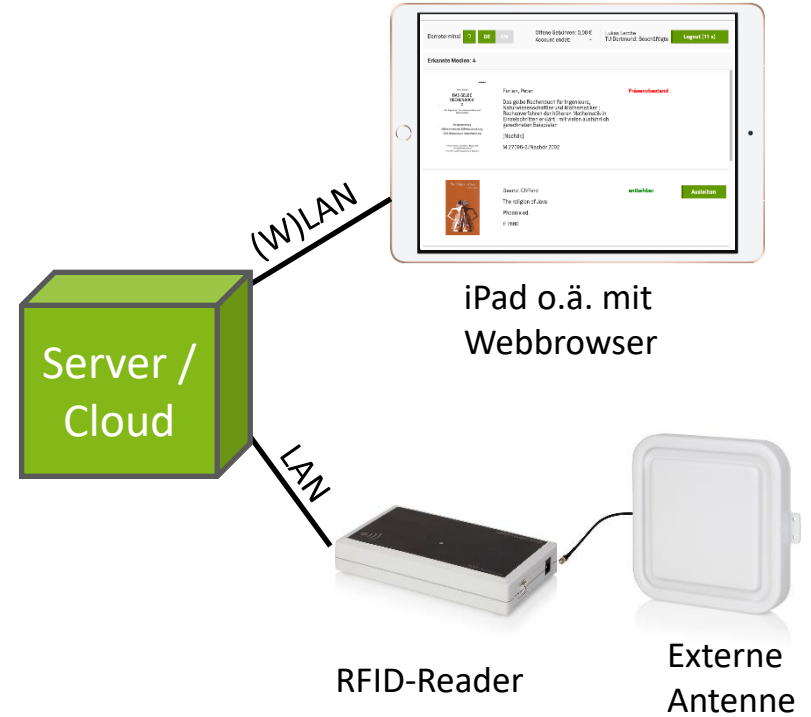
Bamonte mini ? DE EN
Offene Gebühren: 0,00 €
Account endet: -
Lukas Lersche
TU Dortmund: Beschäftigte
Logout (11 s)

Erkannte Medien: 4

Fantin, Peter
Präsenzbestand
Das gelbe Rechenbuch für Ingenieure, Naturwissenschaftler und Mathematiker : Rechenverfahren der höheren Mathematik in Einzelschritten erklärt ; mit vielen ausführlich gerechneten Beispielen
[Nachdr.]
M 27086-2/Nachdr 2002

Geertz, Clifford
entliehen
Ausleihen
The religion of Java
Phoenix ed.
© 1960

(W)LAN

iPad o.ä. mit Webbrowser

Server / Cloud

LAN

RFID-Reader

Externe Antenne